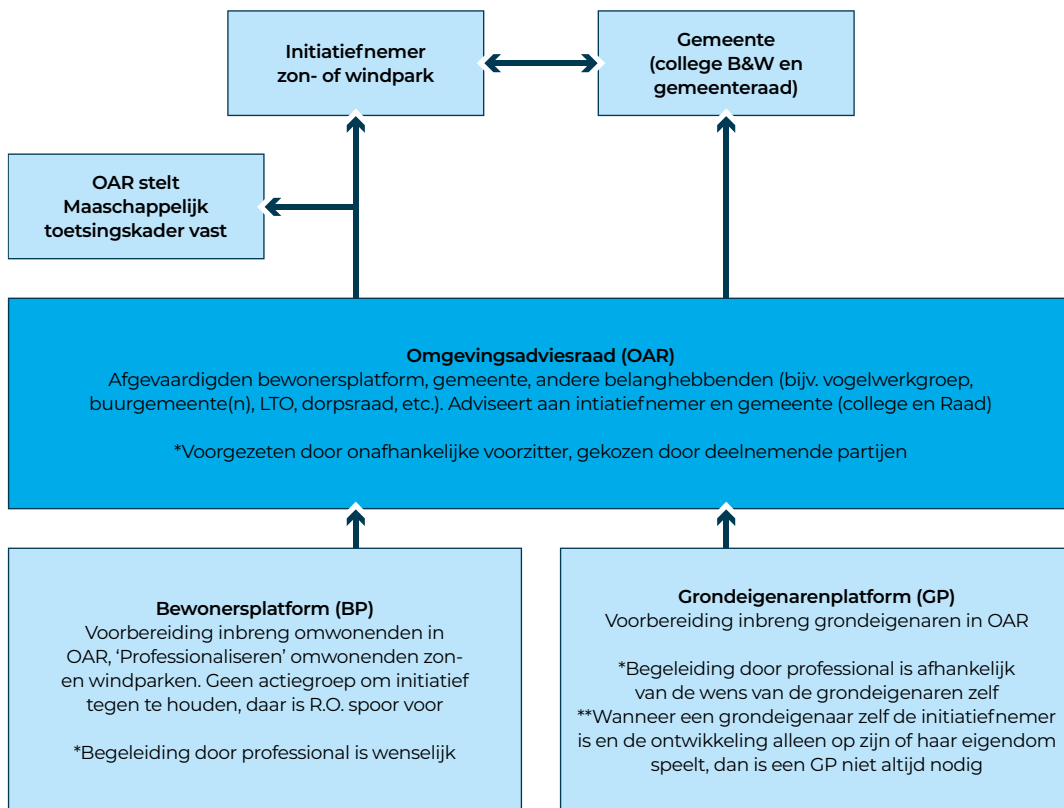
Initiatiefnemer zon- of windpark

Gemeente (college B&W en gemeenteraad)

OAR stelt Maaschappelijk toetsingskader vast

Omgevingsadviesraad (OAR)
Afgevaardigden bewonersplatform, gemeente, andere belanghebbenden (bijv. vogelwerkgroep, buurgemeente(n), LTO, dorpsraad, etc.). Adviseert aan intiatiefnemer en gemeente (college en Raad)

*Voorgezeten door onafhankelijke voorzitter, gekozen door deelnemende partijen

Bewonersplatform (BP)
Voorbereiding inbreng omwonenden in OAR, 'Professionaliseren' omwonenden zon- en windparken. Geen actiegroep om initiatief tegen te houden, daar is R.O. spoor voor

*Begeleiding door professional is wenselijk

Grondeigenarenplatform (GP)
Voorbereiding inbreng grondeigenaren in OAR

*Begeleiding door professional is afhankelijk van de wens van de grondeigenaren zelf
**Wanneer een grondeigenaar zelf de initiatiefnemer is en de ontwikkeling alleen op zijn of haar eigendom speelt, dan is een GP niet altijd nodig